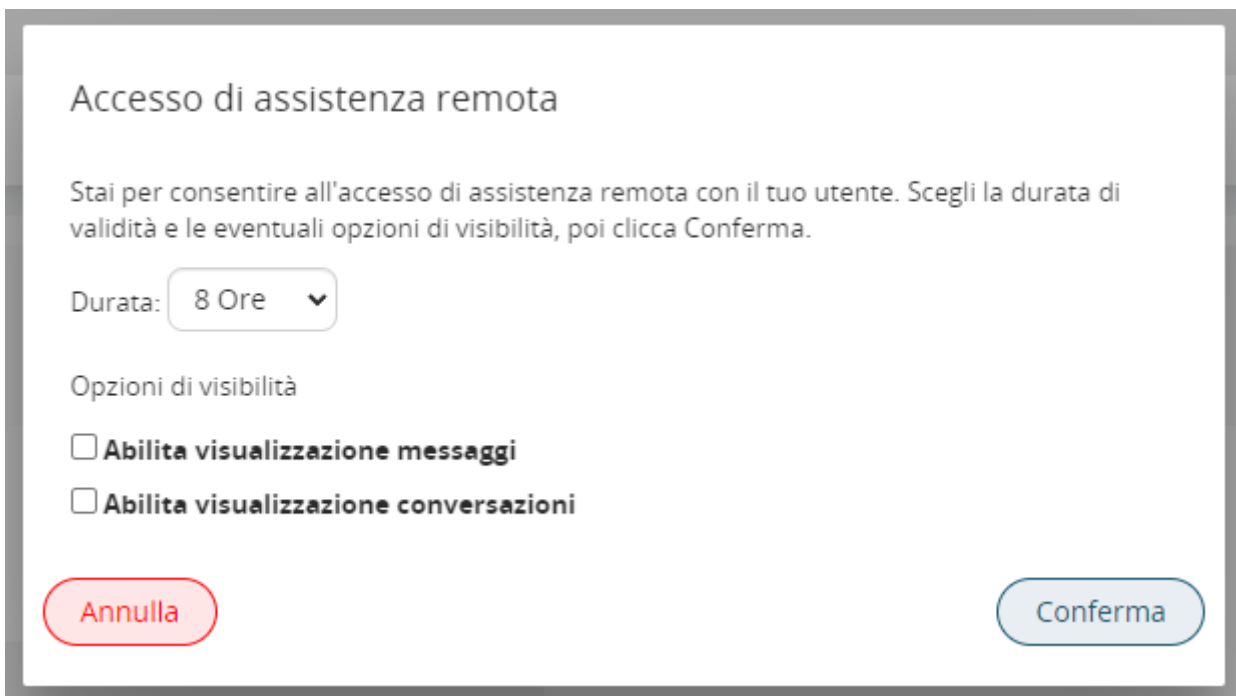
Accesso di assistenza remota

Stai per consentire all'accesso di assistenza remota con il tuo utente. Scegli la durata di validità e le eventuali opzioni di visibilità, poi clicca Conferma.

Durata: 8 Ore

Opzioni di visibilità

Abilita visualizzazione messaggi

Abilita visualizzazione conversazioni

Annulla

Conferma